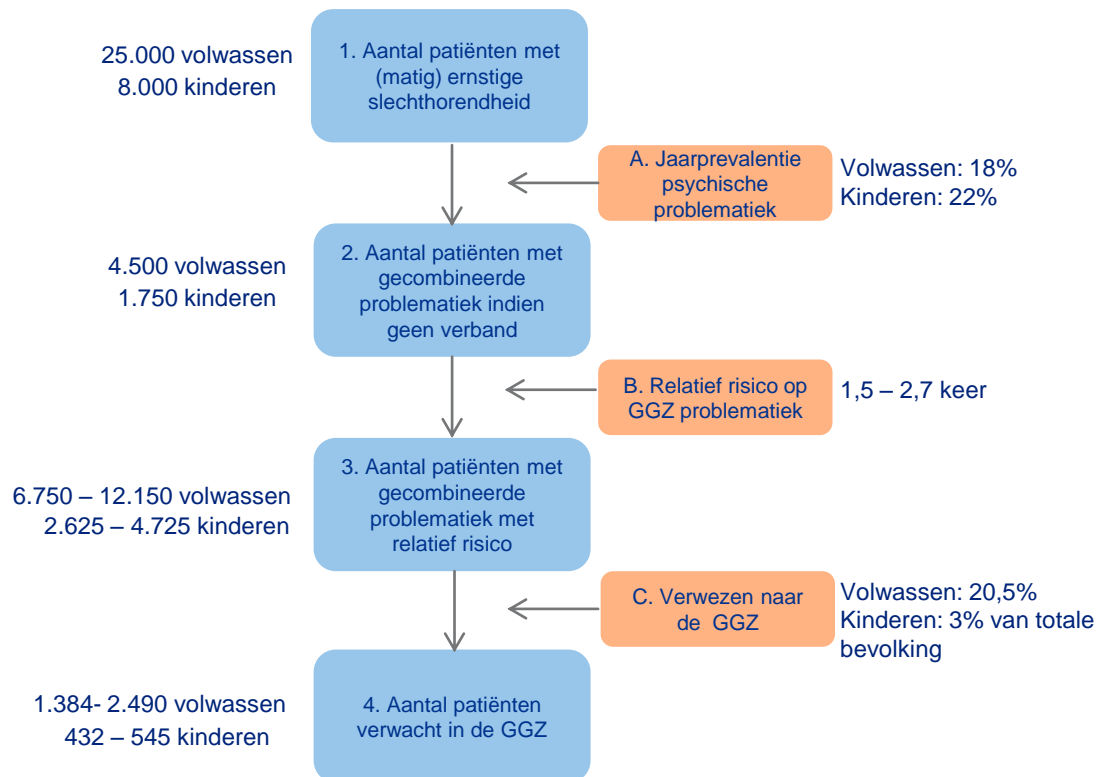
25.000 volwassen
8.000 kinderen

1. Aantal patiënten met (matig) ernstige slechthorendheid

A. Jaarprevalentie psychische problematiek

Volwassen: 18%
Kinderen: 22%

4.500 volwassen
1.750 kinderen

2. Aantal patiënten met gecombineerde problematiek indien geen verband

B. Relatief risico op GGZ problematiek

1,5 – 2,7 keer

6.750 – 12.150 volwassen
2.625 – 4.725 kinderen

3. Aantal patiënten met gecombineerde problematiek met relatief risico

C. Verwezen naar de GGZ

Volwassen: 20,5%
Kinderen: 3% van totale bevolking

1.384- 2.490 volwassen
432 – 545 kinderen

4. Aantal patiënten verwacht in de GGZ